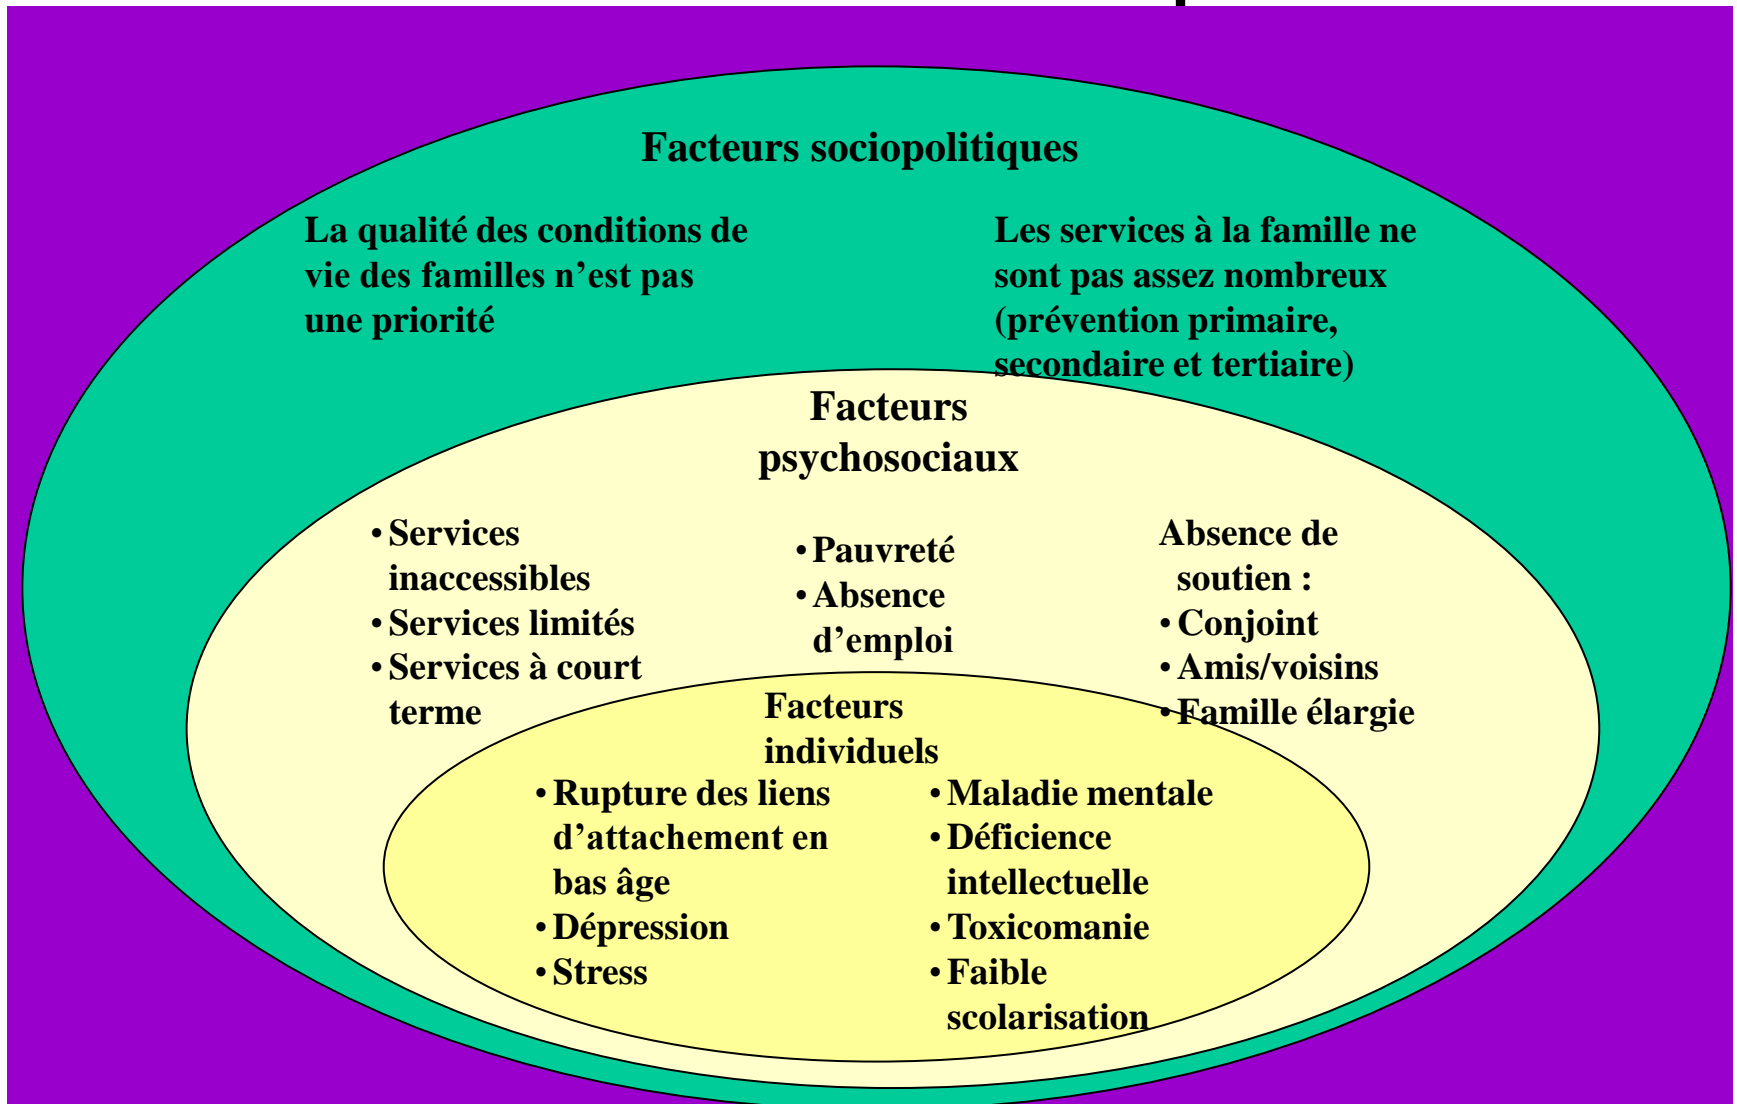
Facteurs sociopolitiques

La qualité des conditions de vie des familles n'est pas une priorité

Les services à la famille ne sont pas assez nombreux (prévention primaire, secondaire et tertiaire)

Facteurs psychosociaux

• Services inaccessibles
• Services limités
• Services à court terme

• Pauvreté
• Absence d'emploi

Absence de soutien :
• Conjoint
• Amis/voisins
• Famille élargie

Facteurs individuels

• Rupture des liens d'attachement en bas âge
• Dépression
• Stress

• Maladie mentale
• Déficience intellectuelle
• Toxicomanie
• Faible scolarisation